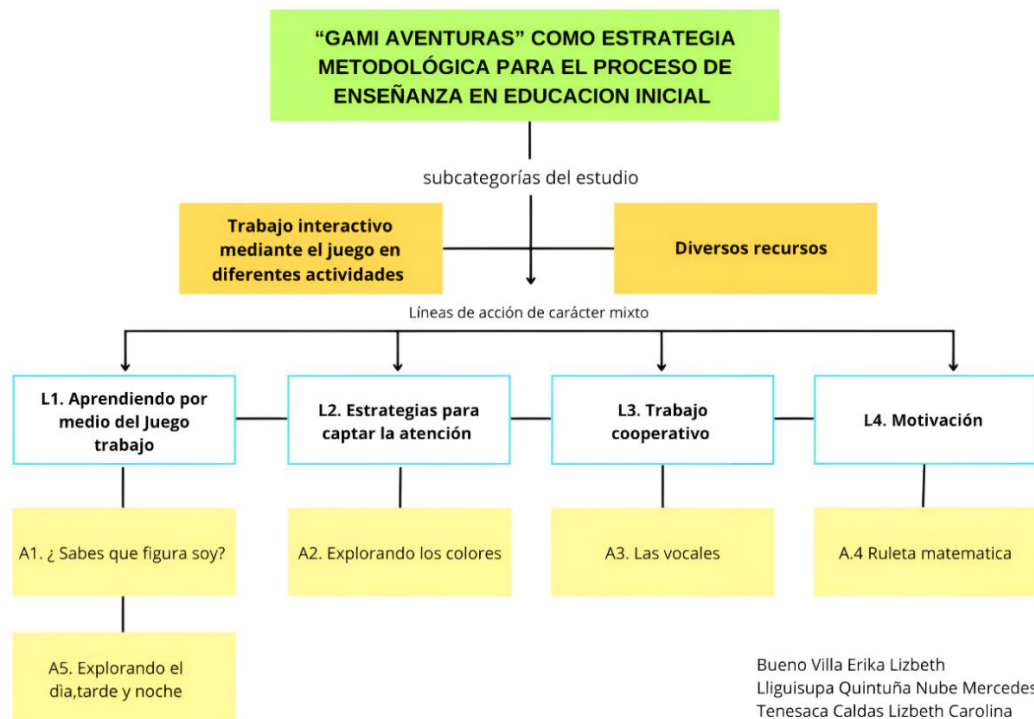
"GAMI AVENTURAS" COMO ESTRATEGIA METODOLÓGICA PARA EL PROCESO DE ENSEÑANZA EN EDUCACION INICIAL

subcategorías del estudio

Trabajo interactivo mediante el juego en diferentes actividades

Diversos recursos

Líneas de acción de carácter mixto

L1. Aprendiendo por medio del Juego trabajo

L2. Estrategias para captar la atención

L3. Trabajo cooperativo

L4. Motivación

A1. ¿ Sabes que figura soy?

A2. Explorando los colores

A3. Las vocales

A.4 Ruleta matematica

A5. Explorando el dìa,tarde y noche

Bueno Villa Erika Lizbeth
Lliguisupa Quintuña Nube Mercedes
Tenesaca Caldas Lizbeth Carolina